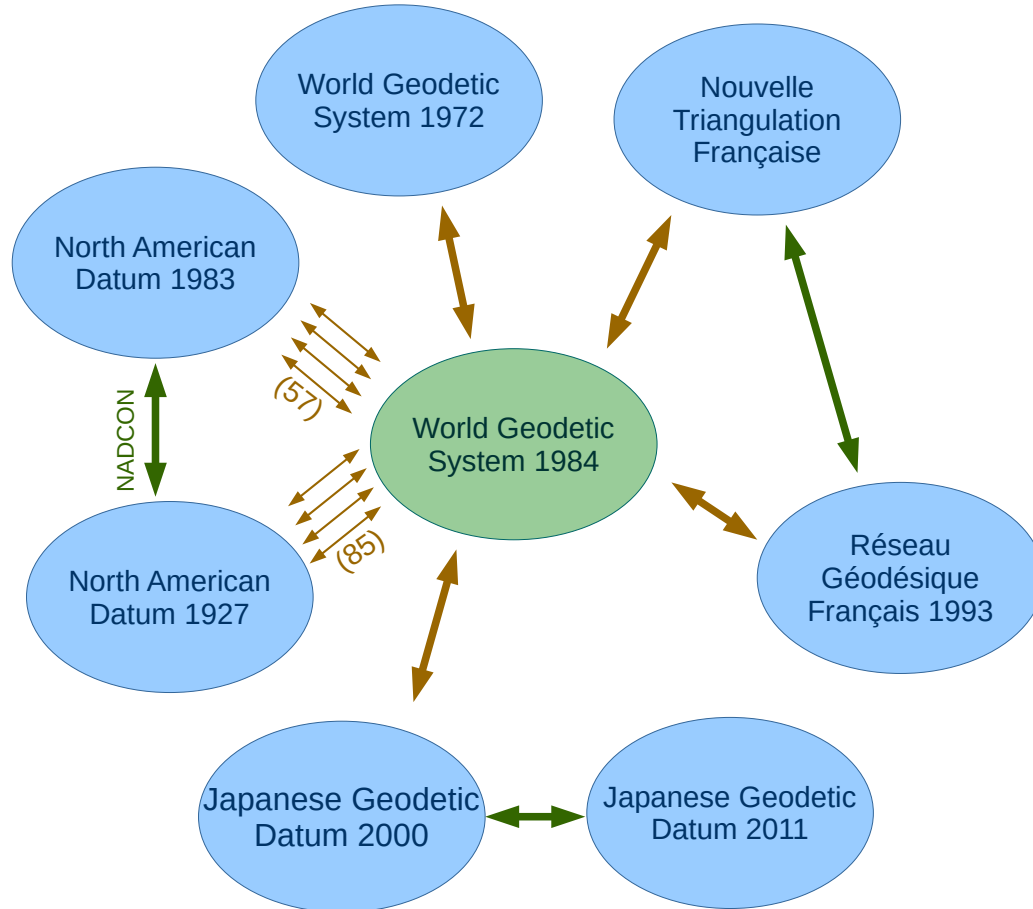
World Geodetic System 1972

Nouvelle Triangulation Française

North American Datum 1983

NADCON

(57)

World Geodetic System 1984

(85)

North American Datum 1927

Réseau Géodésique Français 1993

Japanese Geodetic Datum 2000

Japanese Geodetic Datum 2011